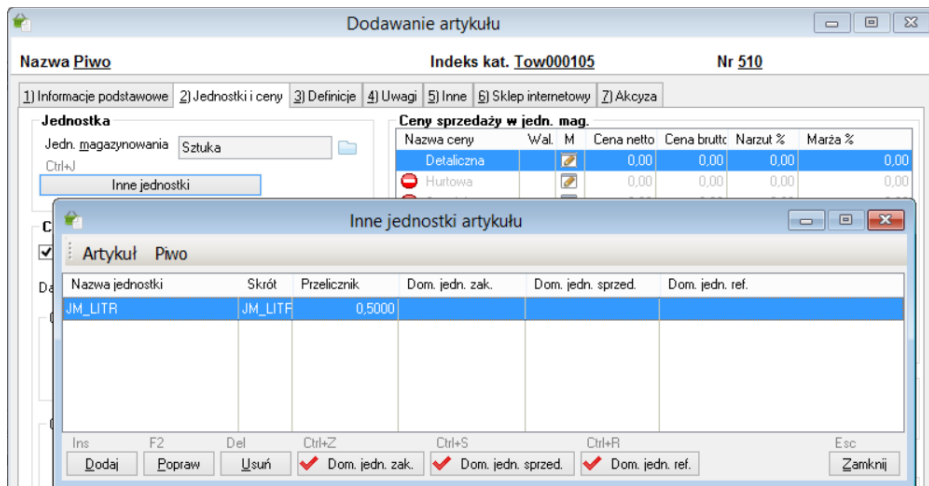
Dodawanie artykułu

Nazwa Piwo

Indeks kat. Tow000105

Nr 510

1) Informacje podstawowe | 2) Jednostki i ceny | 3) Definicje | 4) Uwagi | 5) Inne | 6) Sklep internetowy | 7) Akcyza

Jednostka

Jedn. magazynowania Sztuka

Ctrl+J

Inne jednostki

Ceny sprzedaży w jedn. mag.

| Nazwa ceny | Wal. | M | Cena netto | Cena brutto | Narzut % | Marża % |
|---|---|---|---|---|---|---|
| Detaliczna | | | 0,00 | 0,00 | 0,00 | 0,00 |
| Hurtowa | | | 0,00 | 0,00 | 0,00 | 0,00 |

C

Da

Inne jednostki artykułu

Artykuł Piwo

| Nazwa jednostki | Skrót | Przelicznik | Dom. jedn. zak. | Dom. jedn. sprzed. | Dom. jedn. ref. |
|---|---|---|---|---|---|
| JM_LITR | JM_LITR | 0,5000 | | | |

Ins Dodaj
F2 Popraw
Del Usuń
Ctrl+Z Dom. jedn. zak.
Ctrl+S Dom. jedn. sprzed.
Ctrl+R Dom. jedn. ref.
Esc Zamknij